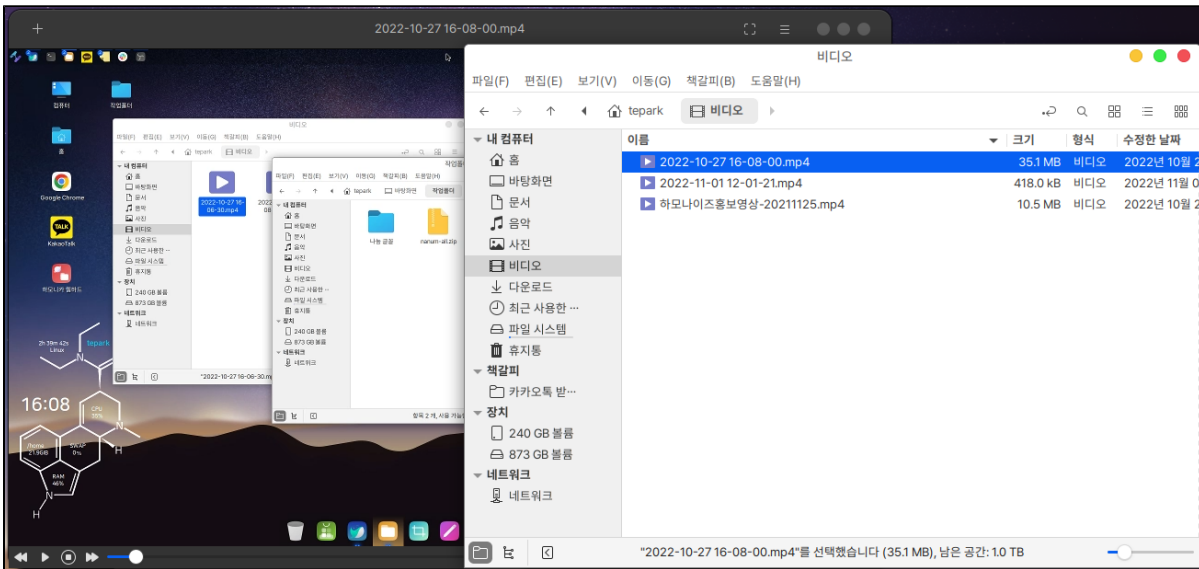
+ 2022-10-27 16-08-00.mp4

컴퓨터
작업폴더
홈
Google Chrome
KakaoTalk

16:08

비디오
파일(F) 편집(E) 보기(V) 이동(G) 책갈피(B) 도움말(H)
tepark 비디오
내 컴퓨터
홈
바탕화면
문서
음악
사진
비디오
다운로드
최근 사용한 …
파일 시스템
휴지통
책갈피
카카오톡 받…
장치
240 GB 볼륨
873 GB 볼륨
네트워크
네트워크

| 이름 | 크기 | 형식 | 수정한 날짜 |
|---|---|---|---|
| 2022-10-27 16-08-00.mp4 | 35.1 MB | 비디오 | 2022년 10월 2 |
| 2022-11-01 12-01-21.mp4 | 418.0 kB | 비디오 | 2022년 11월 0 |
| 하모나이즈홍보영상-20211125.mp4 | 10.5 MB | 비디오 | 2022년 10월 2 |

"2022-10-27 16-08-00.mp4"를 선택했습니다 (35.1 MB), 남은 공간: 1.0 TB